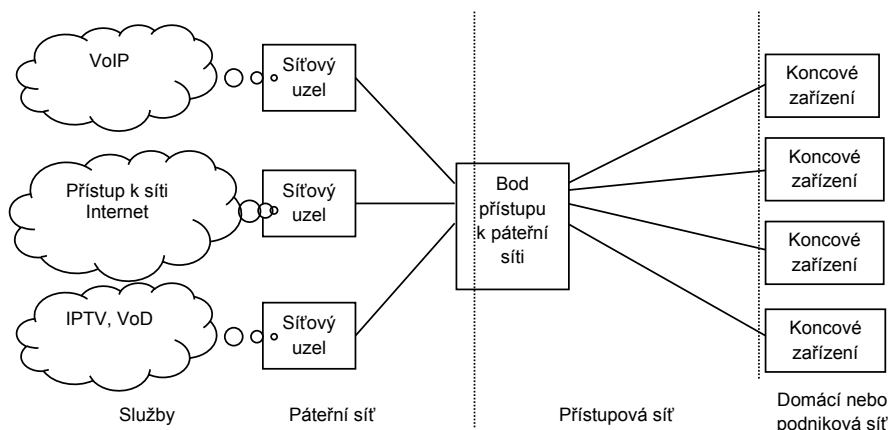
VoIP

Síťový uzel

Koncové zařízení

Koncové zařízení

Přístup k síti Internet

Síťový uzel

Bod přístupu k páteřní síti

Koncové zařízení

IPTV, VoD

Síťový uzel

Koncové zařízení

Služby

Páteřní síť

Přístupová síť

Domácí nebo podniková síť